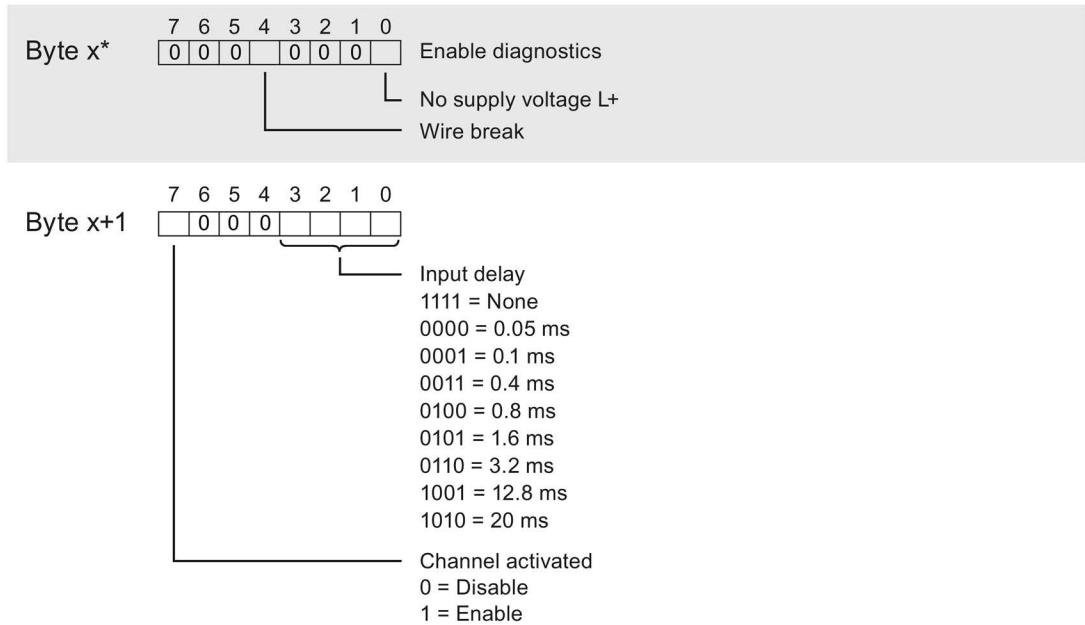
Byte x*
7 6 5 4 3 2 1 0
0 0 0 0 0 0
Enable diagnostics
No supply voltage L+
Wire break

Byte x+1
7 6 5 4 3 2 1 0
0 0 0
Input delay
1111 = None
0000 = 0.05 ms
0001 = 0.1 ms
0011 = 0.4 ms
0100 = 0.8 ms
0101 = 1.6 ms
0110 = 3.2 ms
1001 = 12.8 ms
1010 = 20 ms
Channel activated
0 = Disable
1 = Enable